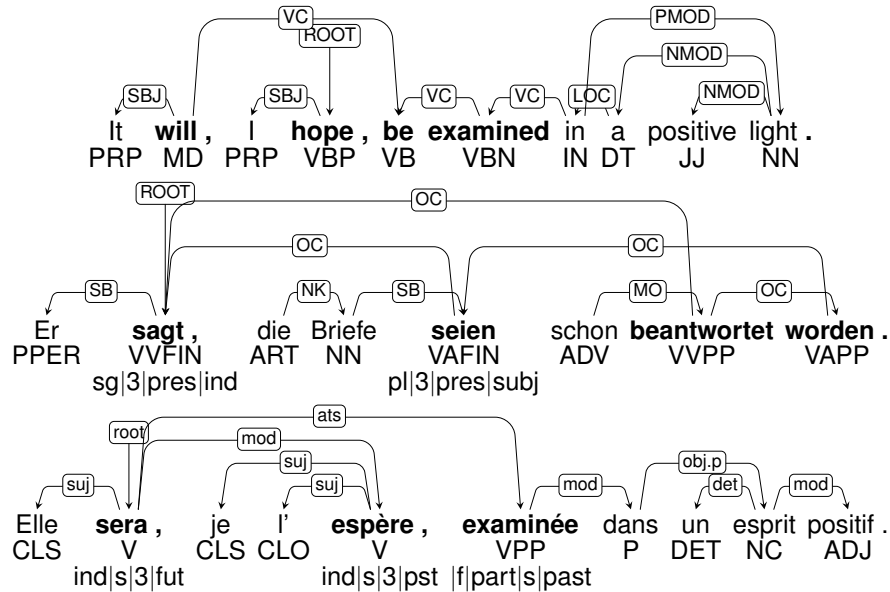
VC
ROOT
PMOD
NMOD
SBJ
SBJ
VC
VC
LOC
NMOD
It **will** , I **hope** , **be** **examined** in a positive light .
PRP MD PRP VBP VB VBN IN DT JJ NN

ROOT
OC
OC
OC
SB
NK
SB
MO
OC
Er **sagt** , die Briefe **seien** schon **beantwortet** **worden** .
PPER VVFIN ART NN VAFIN ADV VVPP VAPP
sg|3|pres|ind pl|3|pres|subj

ats
root
mod
suj
suj
suj
mod
obj.p
det
mod
Elle **sera** , je l' **espère** , **examinée** dans un esprit positif .
CLS V CLS CLO V VPP P DET NC ADJ
ind|s|3|fut ind|s|3|pst |f|part|s|past